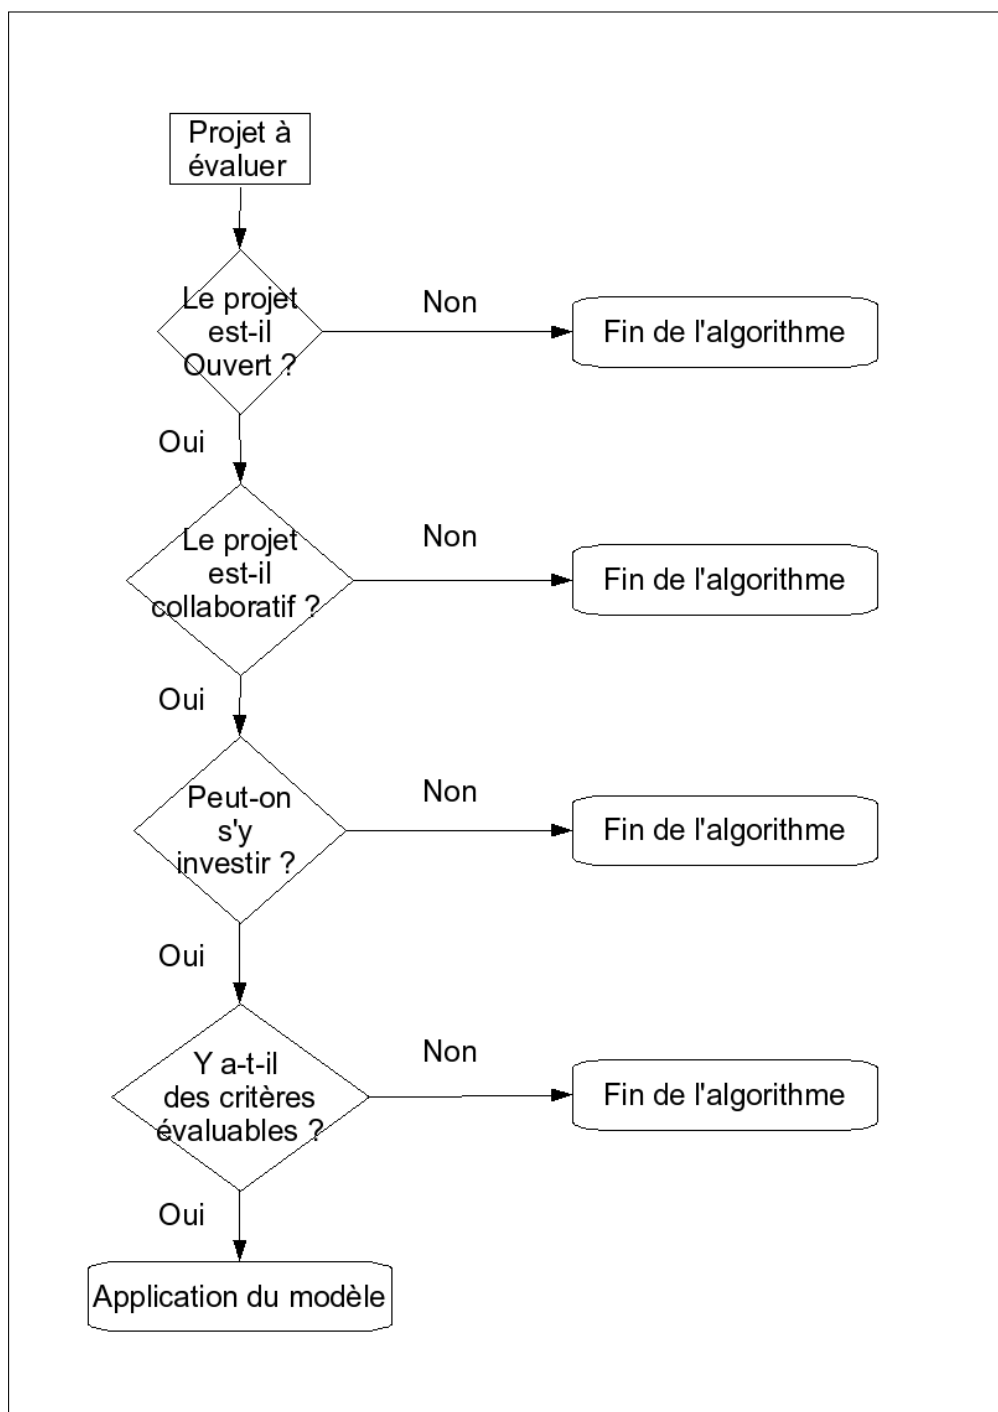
Projet à évaluer

Le projet est-il Ouvert ?

Non

Fin de l'algorithme

Oui

Le projet est-il collaboratif ?

Non

Fin de l'algorithme

Oui

Peut-on s'y investir ?

Non

Fin de l'algorithme

Oui

Y a-t-il des critères évaluables ?

Non

Fin de l'algorithme

Oui

Application du modèle